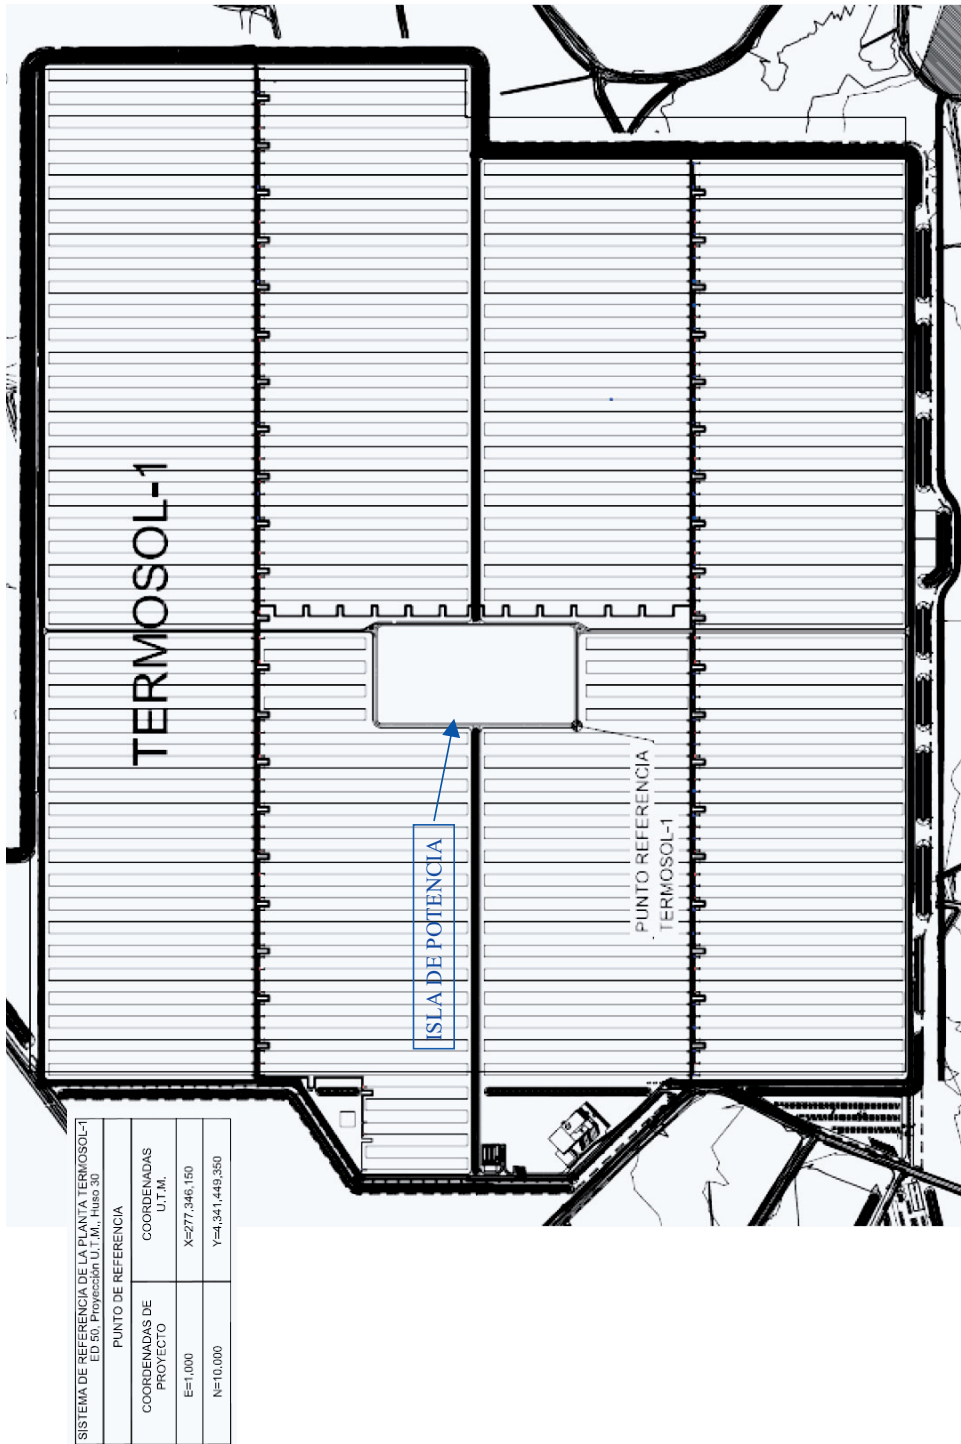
TERMOSOL-1

ISLA DE POTENCIA

PUNTO REFERENCIA TERMOSOL-1

SISTEMA DE REFERENCIA DE LA PLANTA TERMOSOL-1
ED 50, Proyección U.T.M., Huso 30

| PUNTO DE REFERENCIA | |
|---|---|
| COORDENADAS DE PROYECTO | COORDENADAS U.T.M. |
| E=1,000 | X=277,346,150 |
| N=10,000 | Y=4,341,449,350 |